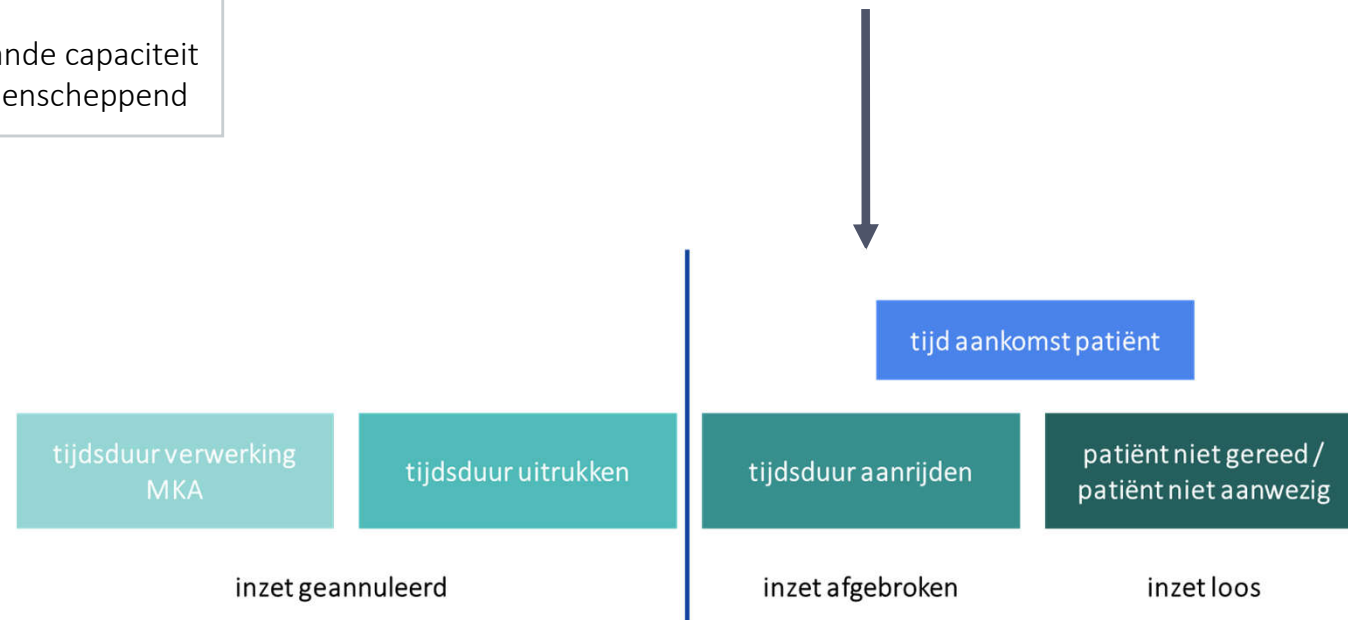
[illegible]nde capaciteit
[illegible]enscheppend

tijd aankomst patiënt

tijdsduur verwerking MKA

tijdsduur uitrukken

tijdsduur aanrijden

patiënt niet gereed / patiënt niet aanwezig

inzet geannuleerd

inzet afgebroken

inzet loos